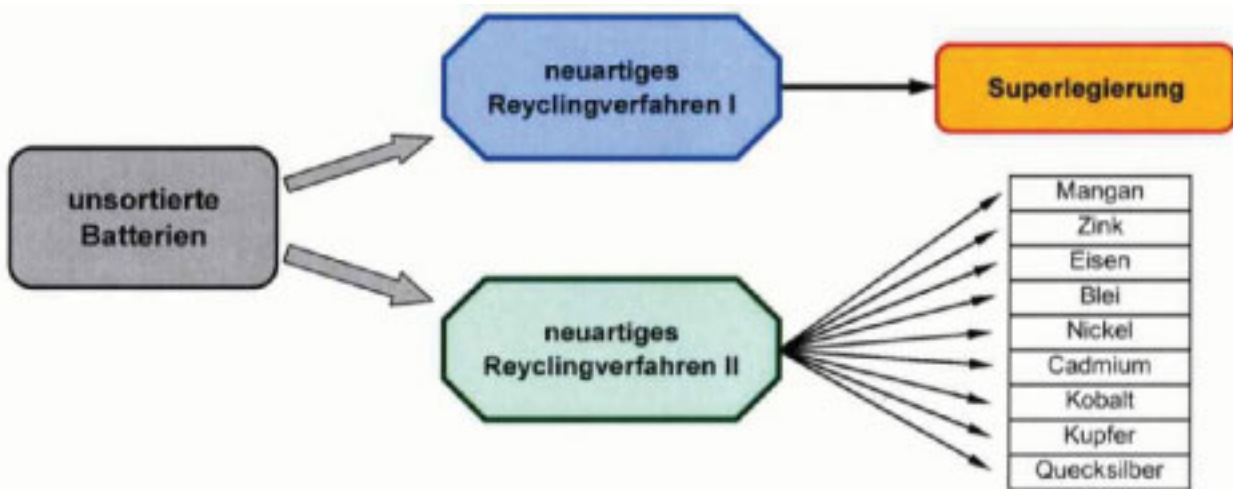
unsortierte Batterien

neuartiges Reyclingverfahren I

Superlegierung

neuartiges Reyclingverfahren II

| Mangan |
|---|
| Zink |
| Eisen |
| Blei |
| Nickel |
| Cadmium |
| Kobalt |
| Kupfer |
| Quecksilber |